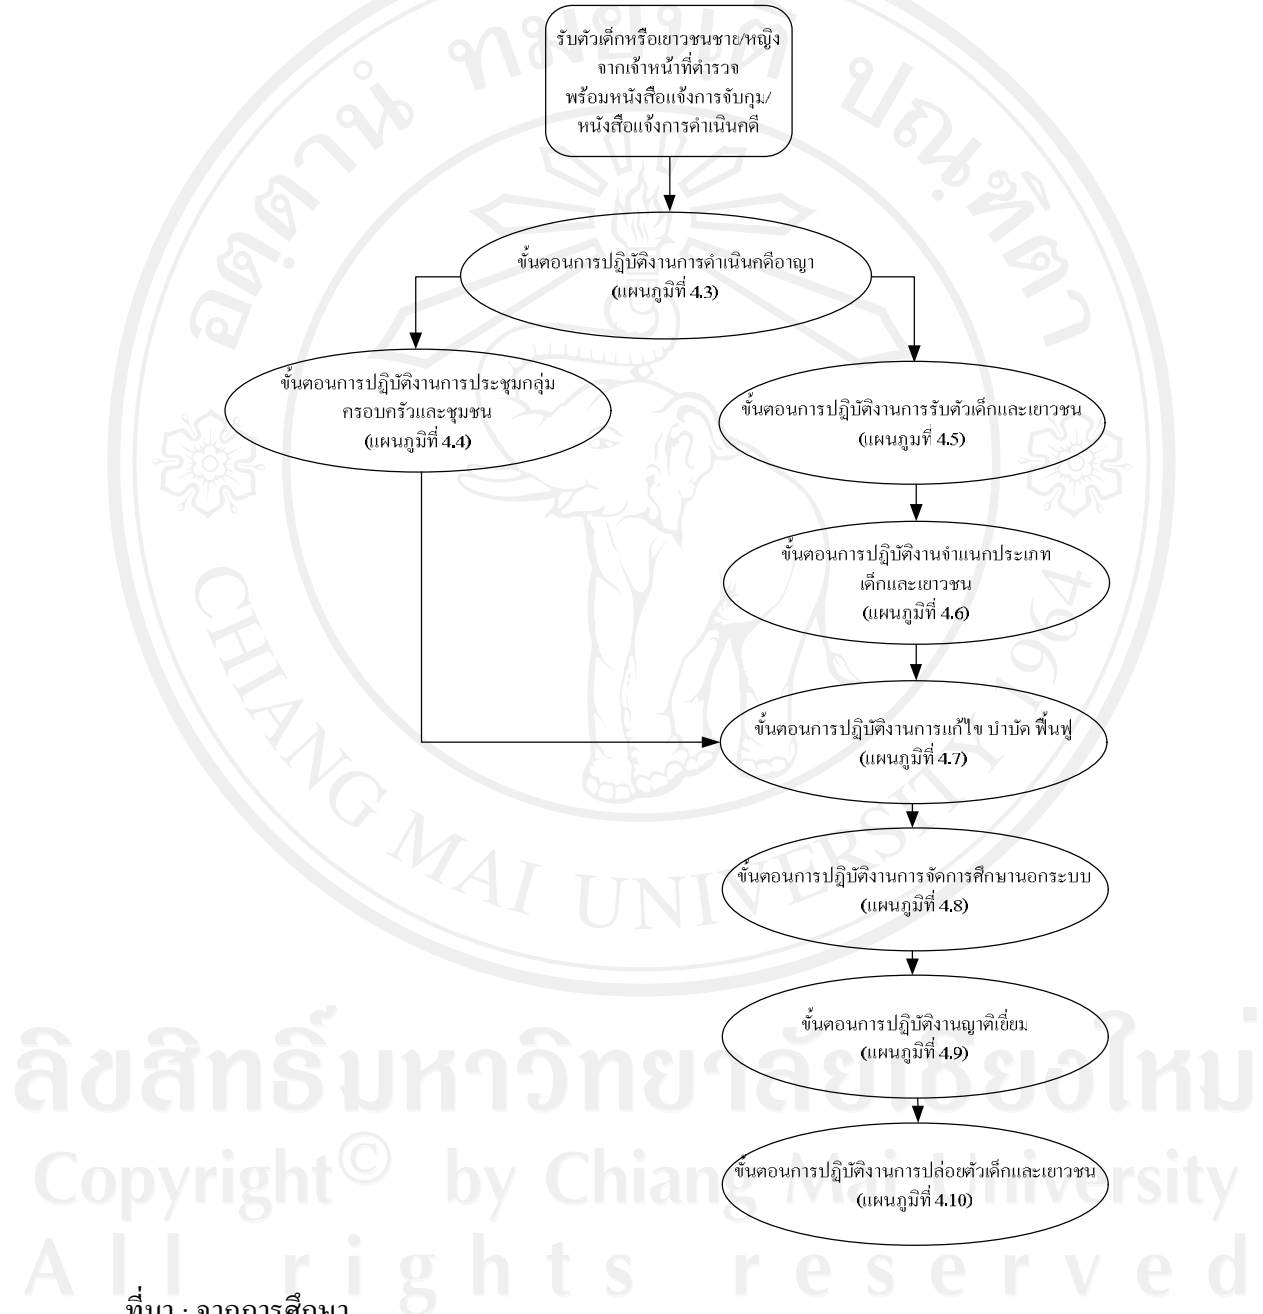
รับตัวเด็กหรือเยาวชนชาย/หญิง จากเจ้าหน้าที่ตำรวจ พร้อมหนังสือแจ้งการจับกุม/หนังสือแจ้งการดำเนินคดี

ขั้นตอนการปฏิบัติงานการดำเนินคดีอาญา (แผนภูมิที่ 4.3)

ขั้นตอนการปฏิบัติงานการประชุมกลุ่มครอบครัวและชุมชน (แผนภูมิที่ 4.4)

ขั้นตอนการปฏิบัติงานการรับตัวเด็กและเยาวชน (แผนภูมิที่ 4.5)

ขั้นตอนการปฏิบัติงานจำแนกประเภทเด็กและเยาวชน (แผนภูมิที่ 4.6)

ขั้นตอนการปฏิบัติงานการแก้ไข บำบัด ฟื้นฟู (แผนภูมิที่ 4.7)

ขั้นตอนการปฏิบัติงานการจัดการศึกษานอกระบบ (แผนภูมิที่ 4.8)

ขั้นตอนการปฏิบัติงานญาติเยี่ยม (แผนภูมิที่ 4.9)

ขั้นตอนการปฏิบัติงานการปล่อยตัวเด็กและเยาวชน (แผนภูมิที่ 4.10)

ลิขสิทธิ์มหาวิทยาลัยเชียงใหม่
Copyright© by Chiang Mai University
All rights reserved

CHIANG MAI UNIVERSITY

ที่มา : จากการศึกษา